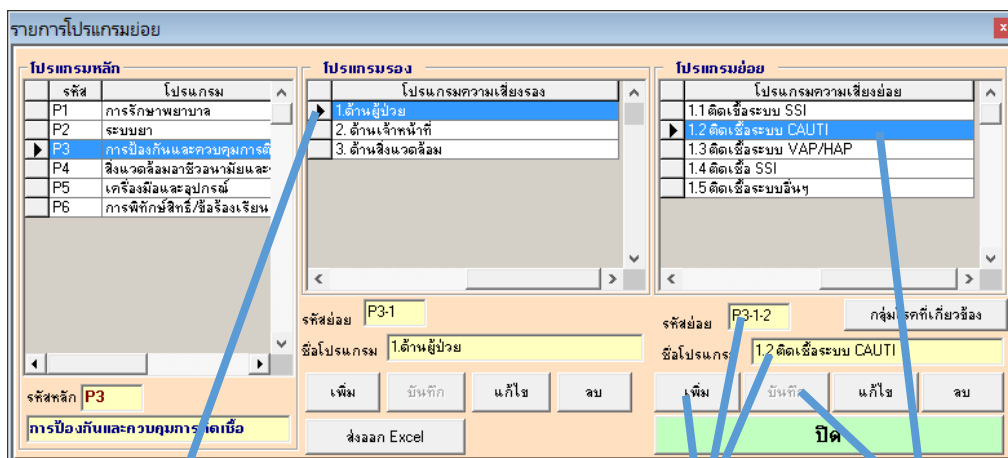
รายการโปรแกรมย่อย

โปรแกรมหลัก

| | รหัส | โปรแกรม |
|---|---|---|
| | P1 | การรักษาพยาบาล |
| | P2 | ระบบยา |
| ▶ | P3 | การป้องกันและควบคุมการติ |
| | P4 | สิ่งแวดล้อมอาชีวอนามัยและ |
| | P5 | เครื่องมือและอุปกรณ์ |
| | P6 | การพิทักษ์สิทธิ์/ข้อร้องเรียน |

รหัสหลัก P3

การป้องกันและควบคุมการ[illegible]เชื้อ

โปรแกรมรอง

| | โปรแกรมความเสี่ยงรอง |
|---|---|
| ▶ | 1.ด้านผู้ป่วย |
| | 2. ด้านเจ้าหน้าที่ |
| | 3. ด้านสิ่งแวดล้อม |

รหัสย่อย P3-1

ชื่อโปรแกรม 1.ด้านผู้ป่วย

เพิ่ม บันทึก แก้ไข ลบ

ส่งออก Excel

โปรแกรมย่อย

| | โปรแกรมความเสี่ยงย่อย |
|---|---|
| | 1.1 ติดเชื้อระบบ SSI |
| ▶ | 1.2 ติดเชื้อระบบ CAUTI |
| | 1.3 ติดเชื้อระบบ VAP/HAP |
| | 1.4 ติดเชื้อ SSI |
| | 1.5 ติดเชื้อระบบอื่นๆ |

กลุ่ม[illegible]ที่เกี่ยวข้อง

รหัสย่อย P3-1-2

ชื่อโปรแกร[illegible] 1.2 ติดเชื้อระบบ CAUTI

เพิ่ม บันทึ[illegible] แก้ไข ลบ

ปิด